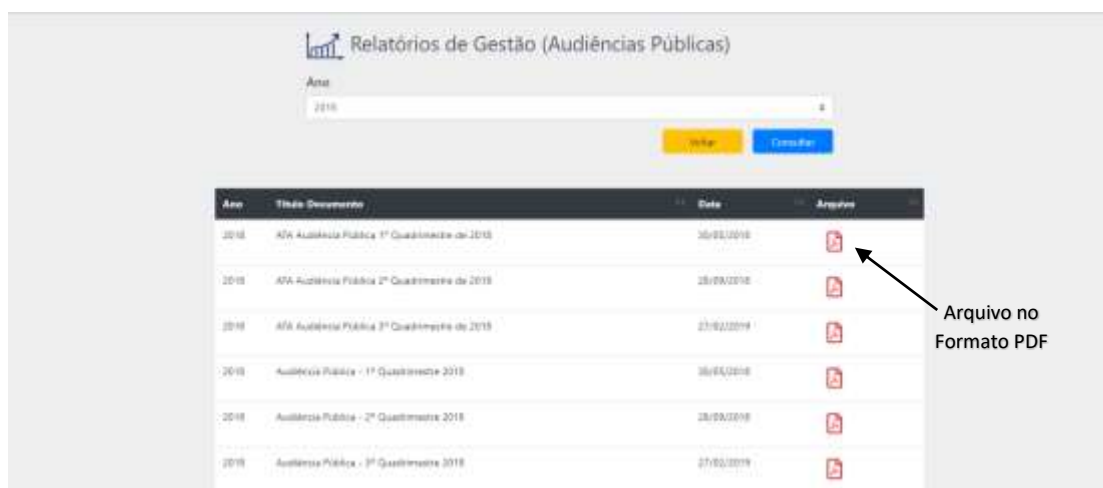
Relatórios de Gestão (Audiências Públicas)

Ano

2018

Voltar

Consultar

| Ano | Título Documento | Data | Arquivo |
|---|---|---|---|
| 2018 | ATA Audiência Pública 1º Quadrimestre de 2018 | 30/05/2018 | |
| 2018 | ATA Audiência Pública 2º Quadrimestre de 2018 | 28/09/2018 | |
| 2018 | ATA Audiência Pública 3º Quadrimestre de 2018 | 27/02/2019 | |
| 2018 | Audiência Pública - 1º Quadrimestre 2018 | 30/05/2018 | |
| 2018 | Audiência Pública - 2º Quadrimestre 2018 | 28/09/2018 | |
| 2018 | Audiência Pública - 3º Quadrimestre 2018 | 27/02/2019 | |

Arquivo no Formato PDF